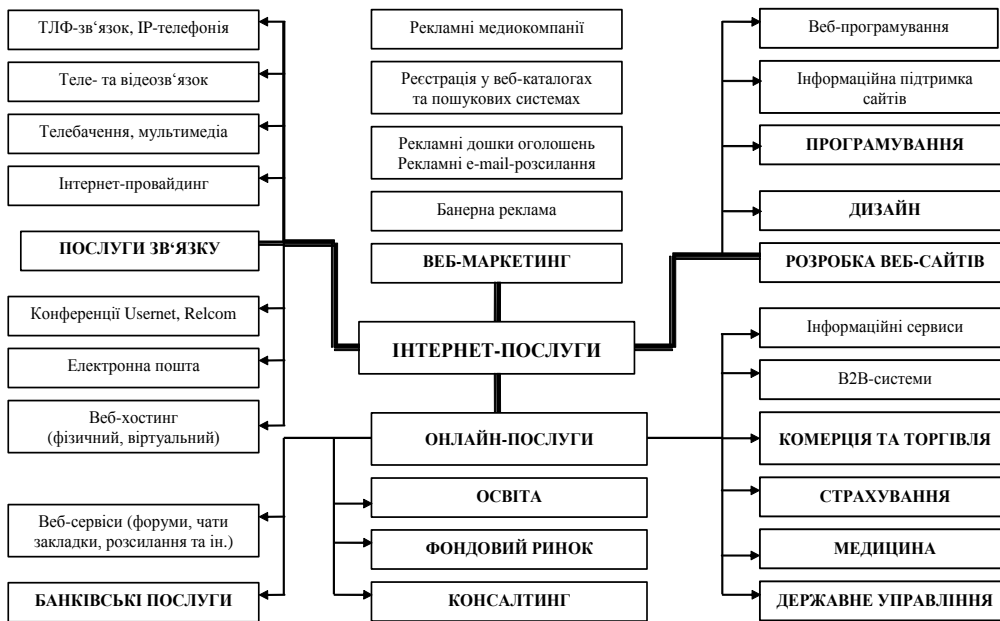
ТЛФ-зв'язок, IP-телефонія

Теле- та відеозв'язок

Телебачення, мультимедіа

Інтернет-провайдинг

ПОСЛУГИ ЗВ'ЯЗКУ

Конференції Usernet, Relcom

Електронна пошта

Веб-хостинг (фізичний, віртуальний)

Веб-сервіси (форуми, чати закладки, розсилання та ін.)

БАНКІВСЬКІ ПОСЛУГИ

Рекламні медиокомпанії

Реєстрація у веб-каталогах та пошукових системах

Рекламні дошки оголошень Рекламні e-mail-розсилання

Банерна реклама

ВЕБ-МАРКЕТИНГ

ІНТЕРНЕТ-ПОСЛУГИ

ОНЛАЙН-ПОСЛУГИ

ОСВІТА

ФОНДОВИЙ РИНОК

КОНСАЛТИНГ

Веб-програмування

Інформаційна підтримка сайтів

ПРОГРАМУВАННЯ

ДИЗАЙН

РОЗРОБКА ВЕБ-САЙТІВ

Інформаційні сервиси

B2B-системи

КОМЕРЦІЯ ТА ТОРГІВЛЯ

СТРАХУВАННЯ

МЕДИЦИНА

ДЕРЖАВНЕ УПРАВЛІННЯ